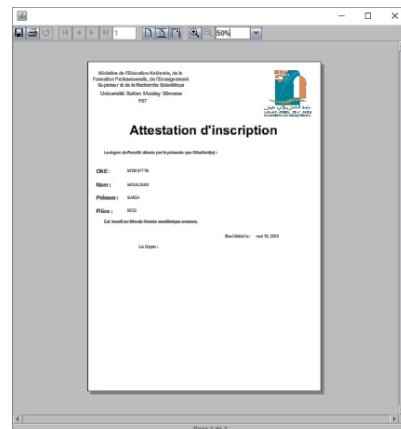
1

50%

Ministère de l'Education Nationale, de la Formation Professionnelle, de l'Enseignement Supérieur et de la Recherche Scientifique
Université Sultan Moulay Slimane
FST

Attestation d'inscription

Le doyen de Faculté atteste par la présente que l'étudiant(e) :

CNE : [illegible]

Nom : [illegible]

Prénom : SAIDA

Filière : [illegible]

Est inscrit au titre de l'année académique courante.

Beni Mellal le : mai 12 2015

Le Doyen :

Page 1 de 1